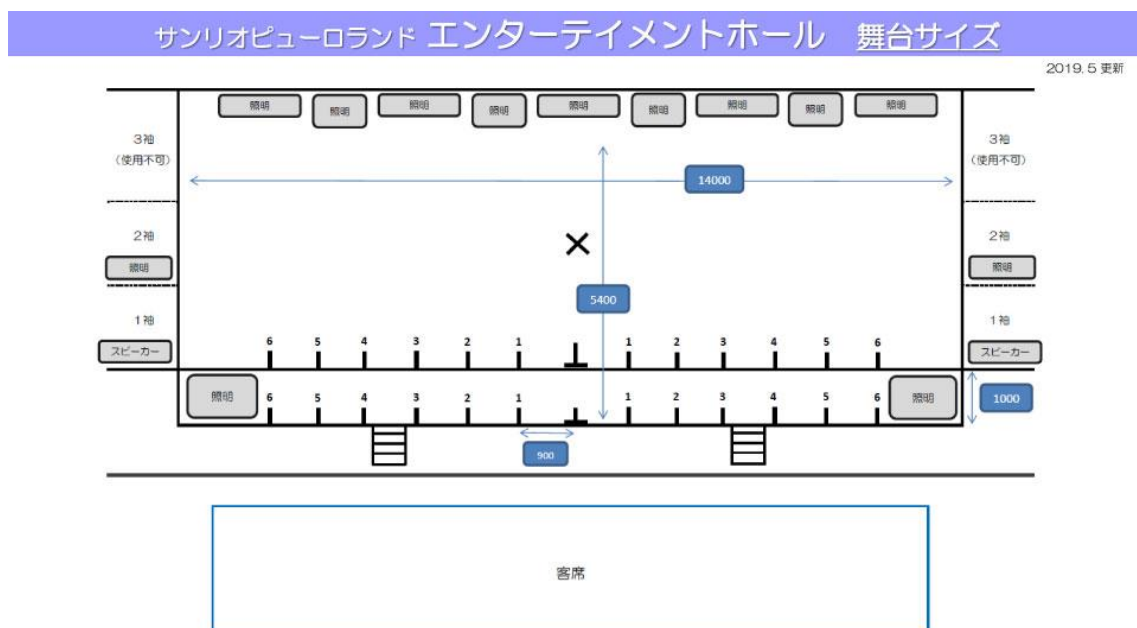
サンリオピューロランド エンターテイメントホール 舞台サイズ

2019.5 更新

照明 照明 照明 照明 照明 照明 照明 照明 照明

3袖
（使用不可）

3袖
（使用不可）

14000

2袖

照明

2袖

照明

×

5400

1袖

スピーカー

1袖

スピーカー

6 5 4 3 2 1 1 2 3 4 5 6

照明

6 5 4 3 2 1 1 2 3 4 5 6

照明

1000

900

客席